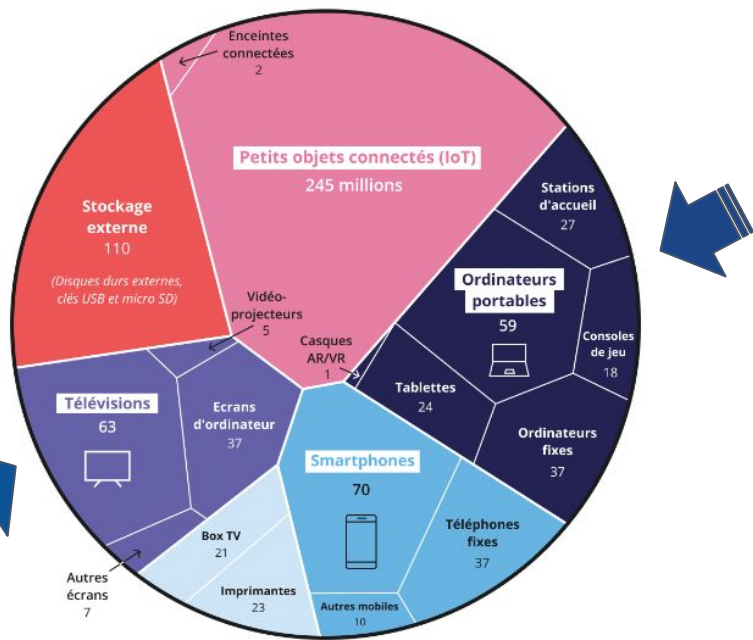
Enceintes connectées
2

Petits objets connectés (IoT)
245 millions

Stockage externe
110
(Disques durs externes, clés USB et micro SD)

Stations d'accueil
27

Ordinateurs portables
59

Consoles de jeu
18

Vidéo-projecteurs
5

Casques AR/VR
1

Tablettes
24

Ordinateurs fixes
37

Télévisions
63

Ecrans d'ordinateur
37

Smartphones
70

Téléphones fixes
37

Box TV
21

Imprimantes
23

Autres mobiles
10

Autres écrans
7